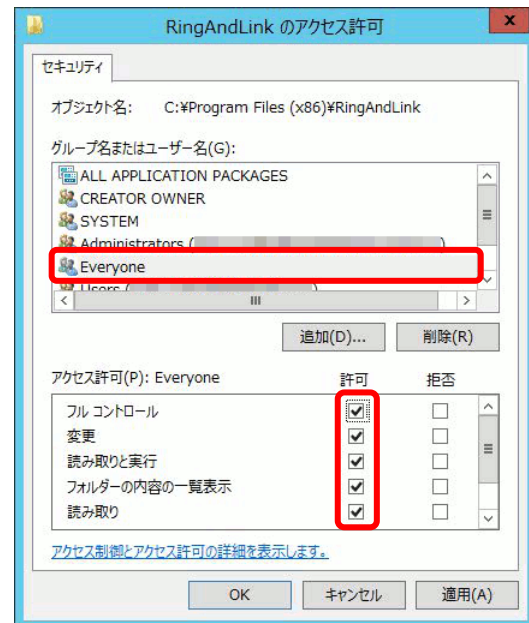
RingAndLink のアクセス許可

セキュリティ

オブジェクト名: C:¥Program Files (x86)¥RingAndLink

グループ名またはユーザー名(G):

ALL APPLICATION PACKAGES
CREATOR OWNER
SYSTEM
Administrators ([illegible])
Everyone
Users ([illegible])

追加(D)... 削除(R)

アクセス許可(P): Everyone 許可 拒否

| | 許可 | 拒否 |
|---|---|---|
| フル コントロール | ✓ | |
| 変更 | ✓ | |
| 読み取りと実行 | ✓ | |
| フォルダーの内容の一覧表示 | ✓ | |
| 読み取り | ✓ | |

アクセス制御とアクセス許可の詳細を表示します。

OK キャンセル 適用(A)